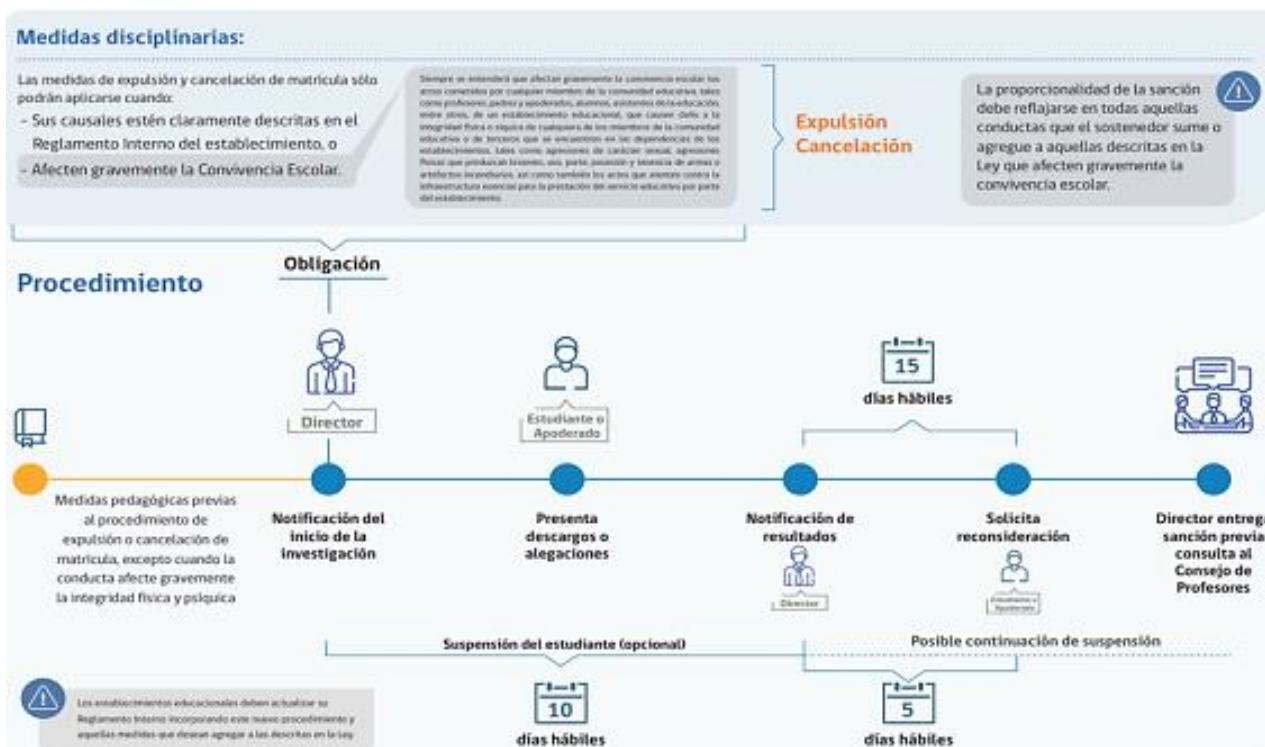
Medidas disciplinarias:

Las medidas de expulsión y cancelación de matricula sólo podrán aplicarse cuando:
- Sus causales estén claramente descritas en el Reglamento Interno del establecimiento, o
- Afecten gravemente la Convivencia Escolar.

Siempre se entenderá que afectan gravemente la convivencia escolar los actos cometidos por cualquier miembro de la comunidad educativa, tales como profesores, padres y apoderados, alumnos, asistentes de la educación, entre otros, de un establecimiento educacional, que causen daño a la integridad física o síquica de cualquiera de los miembros de la comunidad educativa o de terceros que se encuentren en las dependencias de los establecimientos, tales como agresiones de carácter sexual, agresiones físicas que produzcan lesiones, uso, porte, posesión y tenencia de armas o artefactos incendiarios, así como también los actos que atenten contra la infraestructura esencial para la prestación del servicio educativo por parte del establecimiento.

Expulsión
Cancelación

La proporcionalidad de la sanción debe reflajarse en todas aquellas conductas que el sostenedor sume o agregue a aquellas descritas en la Ley que afecten gravemente la convivencia escolar.

Obligación

Procedimiento

Director

Estudiante o Apoderado

15
días hábiles

Medidas pedagógicas previas al procedimiento de expulsión o cancelación de matricula, excepto cuando la conducta afecte gravemente la integridad física y psiquica

Notificación del inicio de la investigación

Presenta descargos o alegaciones

Notificación de resultados

Director

Solicita reconsideración

Estudiante o Apoderado

Director entrega sanción previa consulta al Consejo de Profesores

Suspensión del estudiante (opcional)

Posible continuación de suspensión

Los establecimientos educacionales deben actualizar su Reglamento Interno incorporando este nuevo procedimiento y aquellas medidas que desean agregar a las descritas en la Ley

10
días hábiles

5
días hábiles